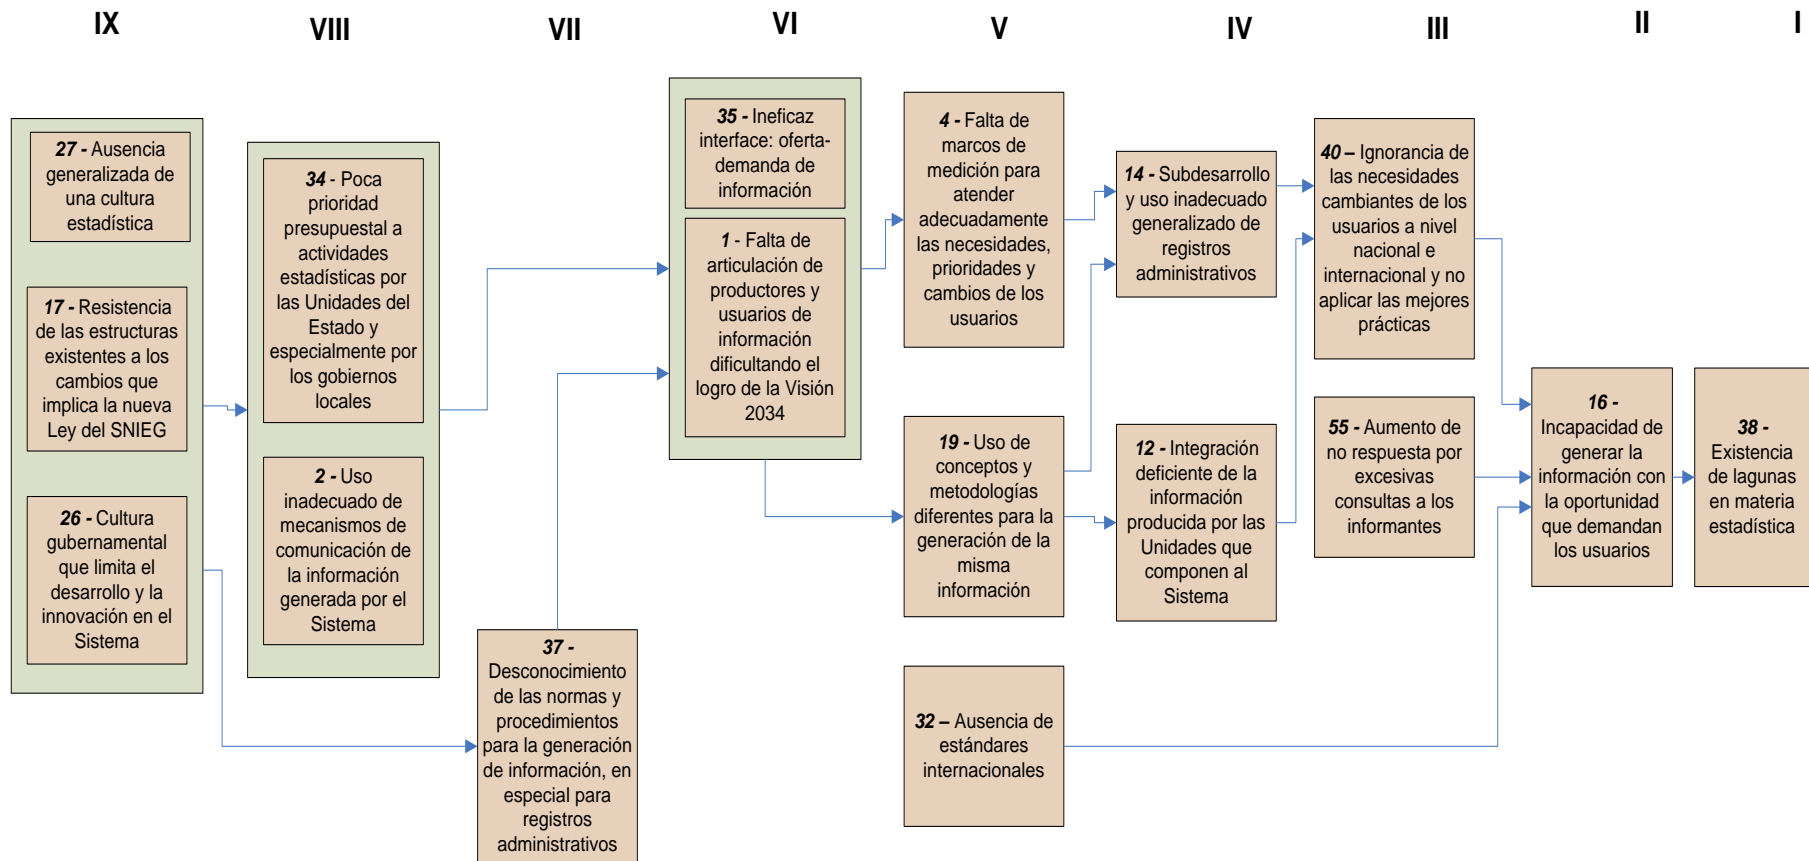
IX VIII VII VI V IV III II I

27 - Ausencia generalizada de una cultura estadística

17 - Resistencia de las estructuras existentes a los cambios que implica la nueva Ley del SNIEG

26 - Cultura gubernamental que limita el desarrollo y la innovación en el Sistema

34 - Poca prioridad presupuestal a actividades estadísticas por las Unidades del Estado y especialmente por los gobiernos locales

2 - Uso inadecuado de mecanismos de comunicación de la información generada por el Sistema

37 - Desconocimiento de las normas y procedimientos para la generación de información, en especial para registros administrativos

35 - Ineficaz interface: oferta-demanda de información

1 - Falta de articulación de productores y usuarios de información dificultando el logro de la Visión 2034

4 - Falta de marcos de medición para atender adecuadamente las necesidades, prioridades y cambios de los usuarios

19 - Uso de conceptos y metodologías diferentes para la generación de la misma información

32 – Ausencia de estándares internacionales

14 - Subdesarrollo y uso inadecuado generalizado de registros administrativos

12 - Integración deficiente de la información producida por las Unidades que componen al Sistema

40 – Ignorancia de las necesidades cambiantes de los usuarios a nivel nacional e internacional y no aplicar las mejores prácticas

55 - Aumento de no respuesta por excesivas consultas a los informantes

16 - Incapacidad de generar la información con la oportunidad que demandan los usuarios

38 - Existencia de lagunas en materia estadística